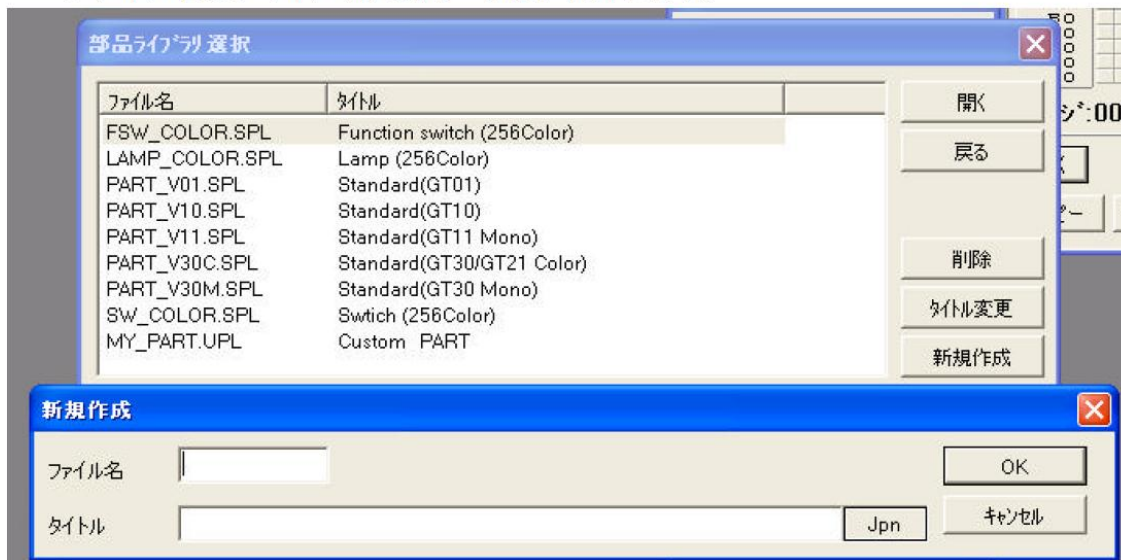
部品ライブラリ選択

| ファイル名 | タイトル |
|---|---|
| FSW_COLOR.SPL | Function switch (256Color) |
| LAMP_COLOR.SPL | Lamp (256Color) |
| PART_V01.SPL | Standard(GT01) |
| PART_V10.SPL | Standard(GT10) |
| PART_V11.SPL | Standard(GT11 Mono) |
| PART_V30C.SPL | Standard(GT30/GT21 Color) |
| PART_V30M.SPL | Standard(GT30 Mono) |
| SW_COLOR.SPL | Swtich (256Color) |
| MY_PART.UPL | Custom PART |

開く
戻る
削除
タイトル変更
新規作成

ジ:00

新規作成

ファイル名
タイトル
Jpn
OK
キャンセル